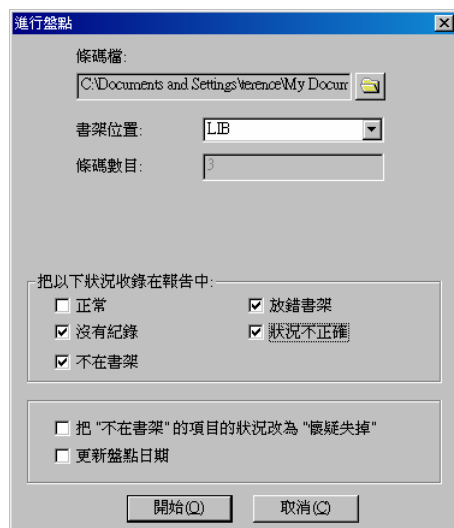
進行盤點

條碼檔:

C:\Documents and Settings\terence\My Docum

書架位置:

LIB

條碼數目:

3

把以下狀況收錄在報告中:

正常

放錯書架

沒有紀錄

狀況不正確

不在書架

把 "不在書架" 的項目的狀況改為 "懷疑失掉"

更新盤點日期

開始(O)

取消(C)